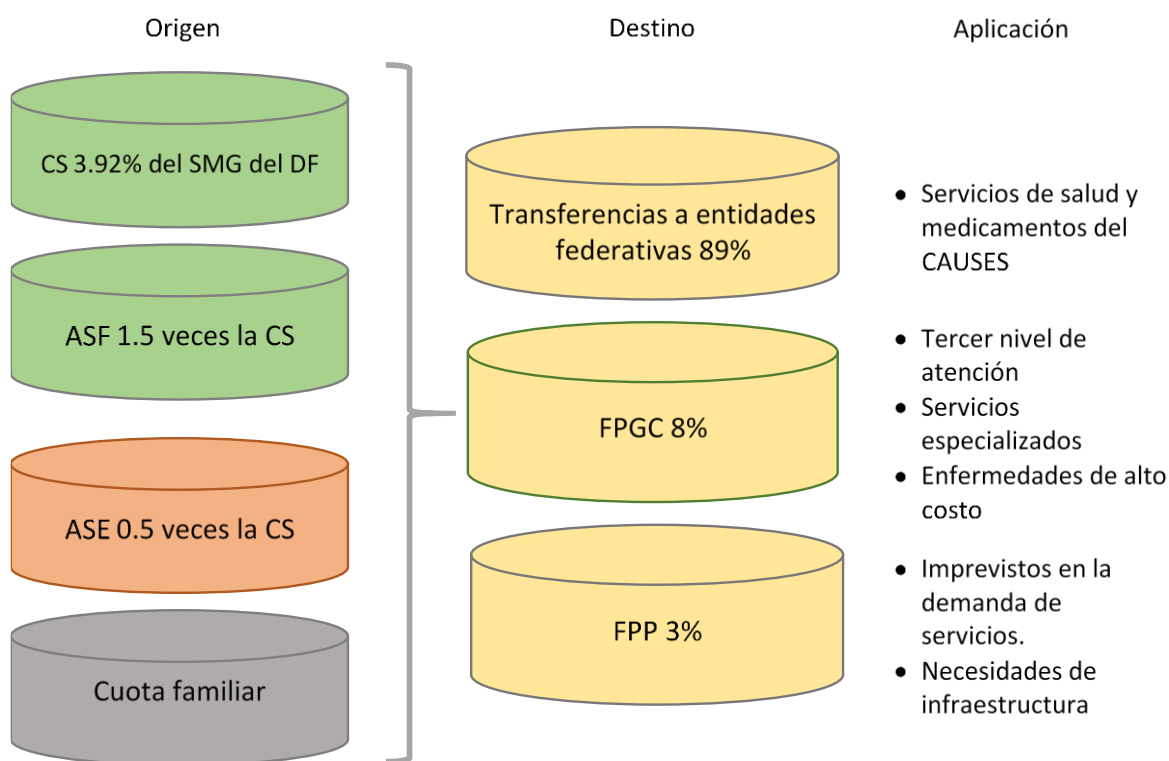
Origen

CS 3.92% del SMG del DF

ASF 1.5 veces la CS

ASE 0.5 veces la CS

Cuota familiar

Destino

Transferencias a entidades federativas 89%

FPGC 8%

FPP 3%

Aplicación

- Servicios de salud y medicamentos del CAUSES

- Tercer nivel de atención
- Servicios especializados
- Enfermedades de alto costo

- Imprevistos en la demanda de servicios.
- Necesidades de infraestructura